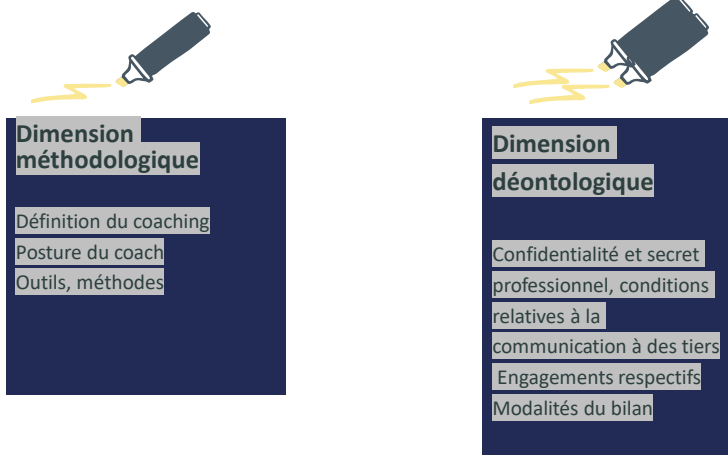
Dimension méthodologique

Définition du coaching
Posture du coach
Outils, méthodes

Dimension déontologique

Confidentialité et secret professionnel, conditions relatives à la communication à des tiers
Engagements respectifs
Modalités du bilan